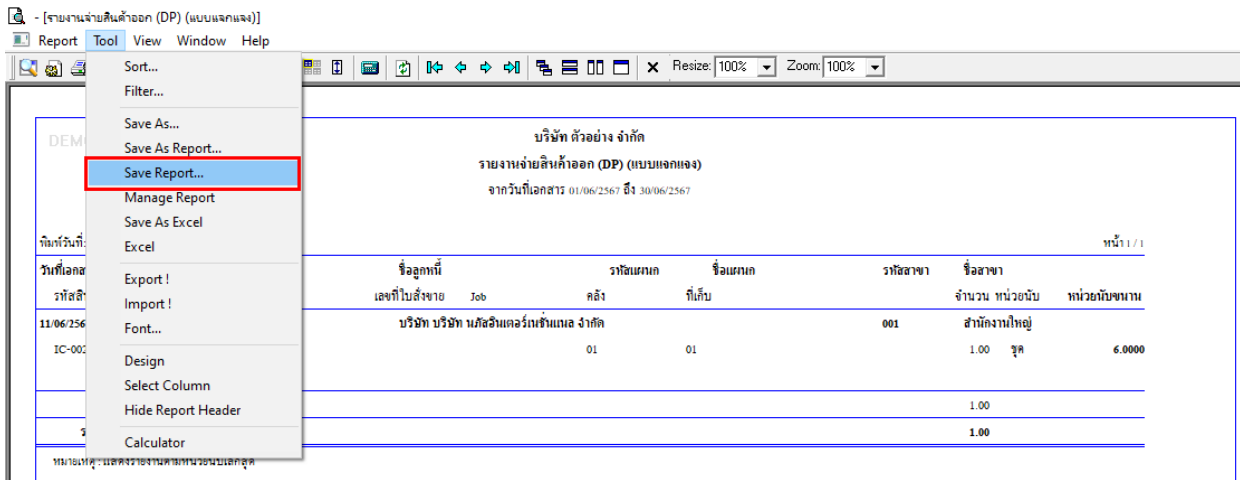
- [รายงานจ่ายสินค้าออก (DP) (แบบแจกแจง)]

Report Tool View Window Help

Resize: 100% Zoom: 100%

Sort...
Filter...
Save As...
Save As Report...
Save Report...
Manage Report
Save As Excel
Excel
Export !
Import !
Font...
Design
Select Column
Hide Report Header
Calculator

DEMO

บริษัท ตัวอย่าง จำกัด
รายงานจ่ายสินค้าออก (DP) (แบบแจกแจง)
จากวันที่เอกสาร 01/06/2567 ถึง 30/06/2567

พิมพ์วันที่: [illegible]
หน้า 1 / 1

| วันที่เอกส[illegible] | ชื่อลูกหนี้ | | รหัสแผนก | ชื่อแผนก | รหัสสาขา | ชื่อสาขา | |
|---|---|---|---|---|---|---|---|
| รหัสสิ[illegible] | เลขที่ใบสั่งขาย | Job | คลัง | ที่เก็บ | | จำนวน หน่วยนับ | หน่วยนับขนาน |
| 11/06/256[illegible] | บริษัท บริษัท นภัสอินเตอร์เนชั่นแนล จำกัด | | | | 001 | สำนักงานใหญ่ | |
| IC-002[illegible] | | | 01 | 01 | | 1.00 ชุด | 6.0000 |
| | | | | | | 1.00 | |
| ร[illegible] | | | | | | 1.00 | |

หมายเหตุ : แสดงรายงานตามหน่วยนับเล็กสุด